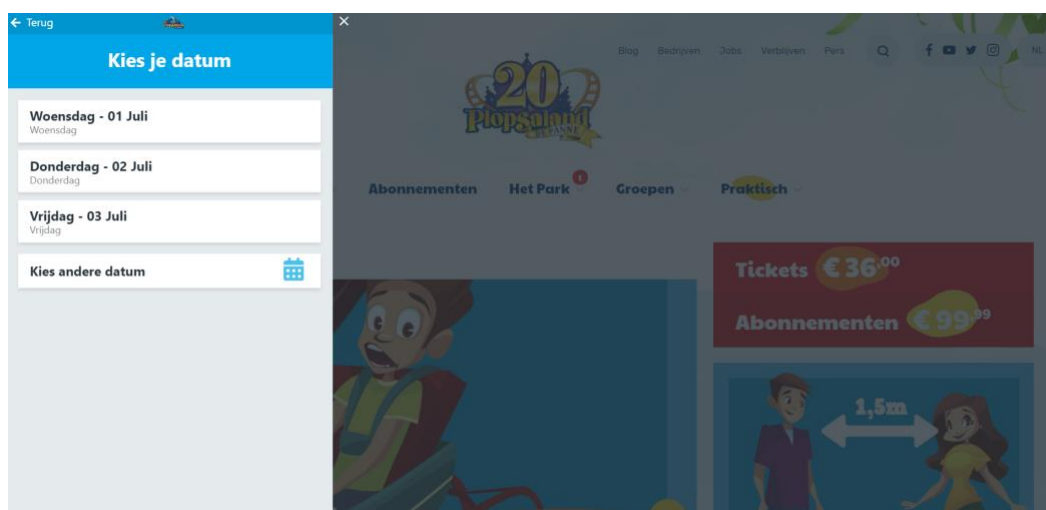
← Terug

Kies je datum

Woensdag - 01 Juli
Woensdag

Donderdag - 02 Juli
Donderdag

Vrijdag - 03 Juli
Vrijdag

Kies andere datum

×

Blog Bedrijven Jobs Verblijven Pers NL

20 Plopsaland

Abonnementen Het Park Groepen Praktisch

Tickets €36$^{00}$

Abonnementen €99$^{99}$

1,5m